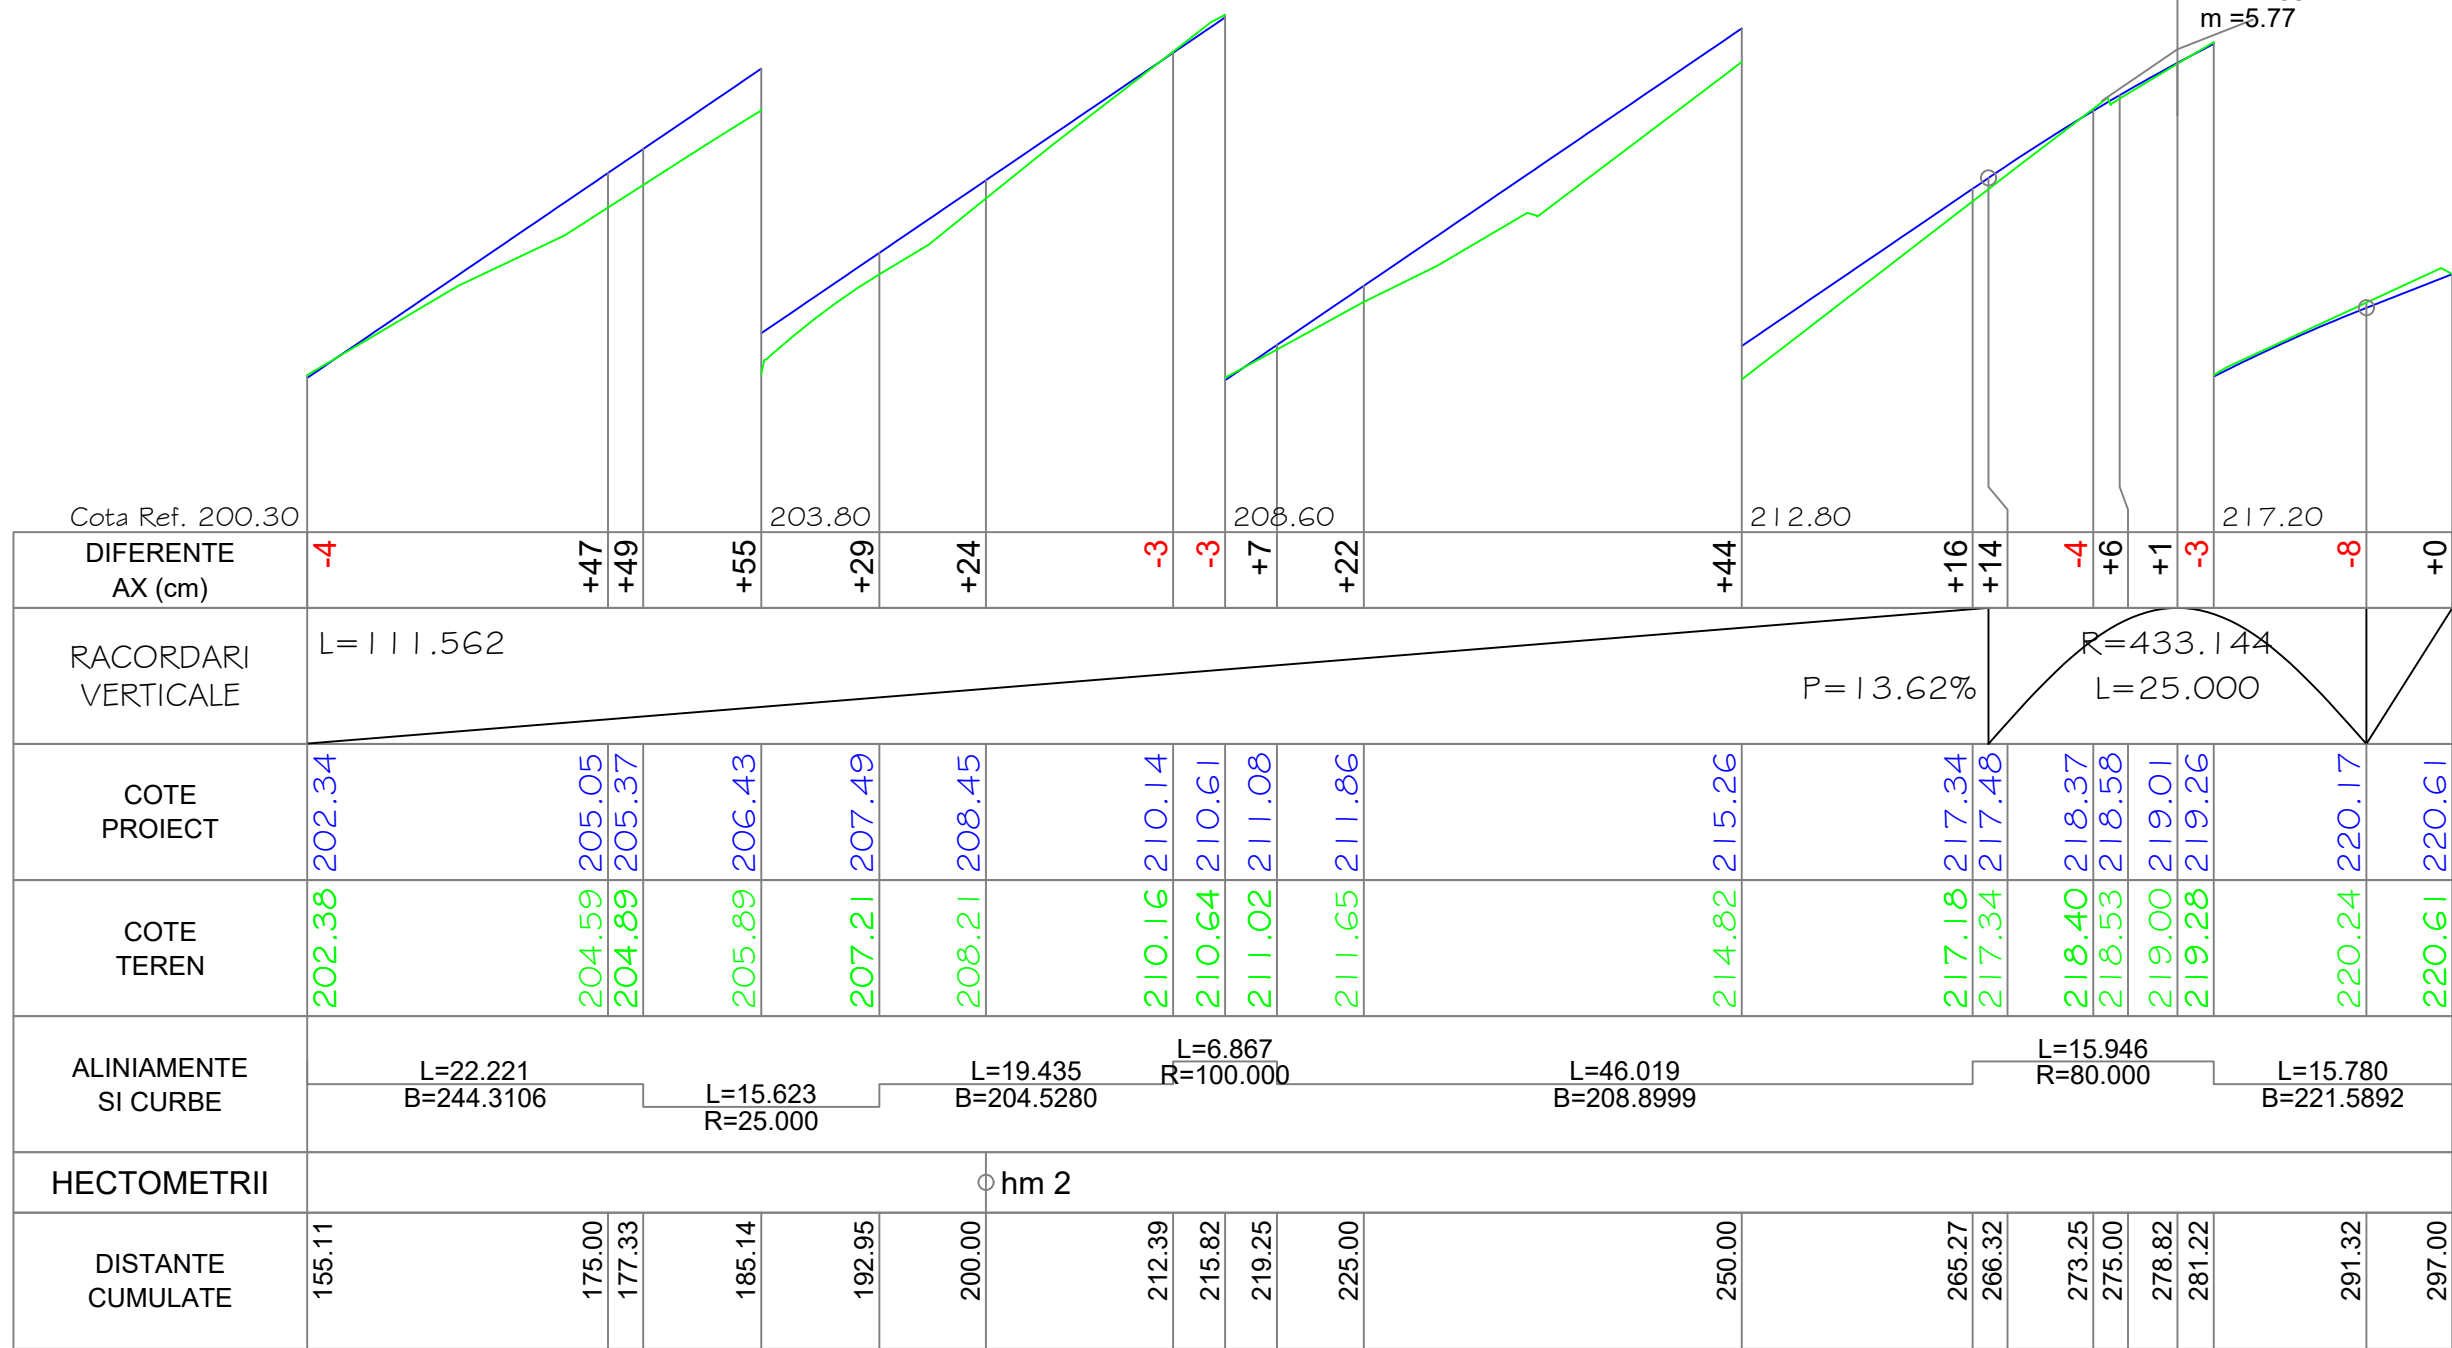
m =5.77

Cota Ref. 200.30
203.80
208.60
212.80
217.20

| DIFERENTE AX (cm) | -4 | +47 | +49 | +55 | +29 | +24 | -3 | -3 | +7 | +22 | +44 | +16 | +14 | -4 | +6 | +1 | -3 | -8 | +0 |
|---|---|---|---|---|---|---|---|---|---|---|---|---|---|---|---|---|---|---|---|
| COTE PROIECT | 202.34 | 205.05 | 205.37 | 206.43 | 207.49 | 208.45 | 210.14 | 210.61 | 211.08 | 211.86 | 215.26 | 217.34 | 217.48 | 218.37 | 218.58 | 219.01 | 219.26 | 220.17 | 220.61 |
| COTE TEREN | 202.38 | 204.59 | 204.89 | 205.89 | 207.21 | 208.21 | 210.16 | 210.64 | 211.02 | 211.65 | 214.82 | 217.18 | 217.34 | 218.40 | 218.53 | 219.00 | 219.28 | 220.24 | 220.61 |
| DISTANTE CUMULATE | 155.11 | 175.00 | 177.33 | 185.14 | 192.95 | 200.00 | 212.39 | 215.82 | 219.25 | 225.00 | 250.00 | 265.27 | 266.32 | 273.25 | 275.00 | 278.82 | 281.22 | 291.32 | 297.00 |

RACORDARI VERTICALE
L=111.562
P=13.62%
R=433.144
L=25.000

ALINIAMENTE SI CURBE
L=22.221
B=244.3106
L=15.623
R=25.000
L=19.435
B=204.5280
L=6.867
R=100.000
L=46.019
B=208.8999
L=15.946
R=80.000
L=15.780
B=221.5892

HECTOMETRII
hm 2